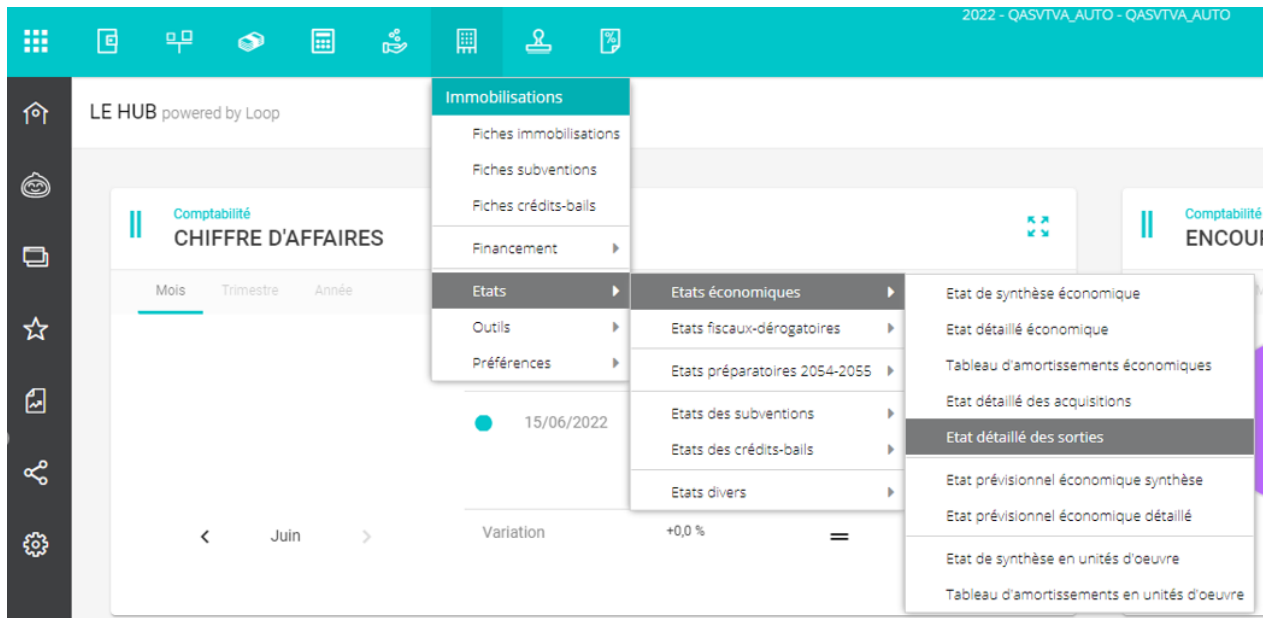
2022 - QASVTVA_AUTO - QASVTVA_AUTO

LE HUB powered by Loop

Comptabilité
CHIFFRE D'AFFAIRES

Mois Trimestre Année

Immobilisations
Fiches immobilisations
Fiches subventions
Fiches crédits-bails
Financement
Etats
Outils
Préférences

Etats économiques
Etats fiscaux-dérogatoires
Etats préparatoires 2054-2055
Etats des subventions
Etats des crédits-bails
Etats divers

Etat de synthèse économique
Etat détaillé économique
Tableau d'amortissements économiques
Etat détaillé des acquisitions
Etat détaillé des sorties
Etat prévisionnel économique synthèse
Etat prévisionnel économique détaillé
Etat de synthèse en unités d'oeuvre
Tableau d'amortissements en unités d'oeuvre

15/06/2022

Juin

Variation +0,0 % =

Comptabilité
ENCOU